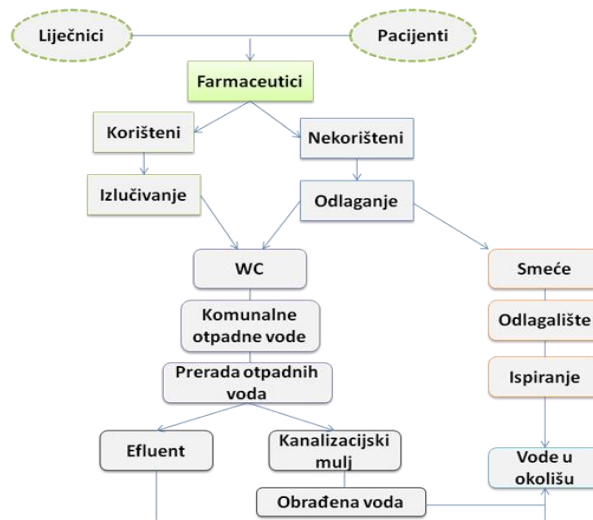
Liječnici

Pacijenti

Farmaceutici

Korišteni

Nekorišteni

Izlučivanje

Odlaganje

WC

Smeće

Komunalne otpadne vode

Odlagalište

Prerada otpadnih voda

Ispiranje

Efluent

Kanalizacijski mulj

Vode u okolišu

Obrađena voda